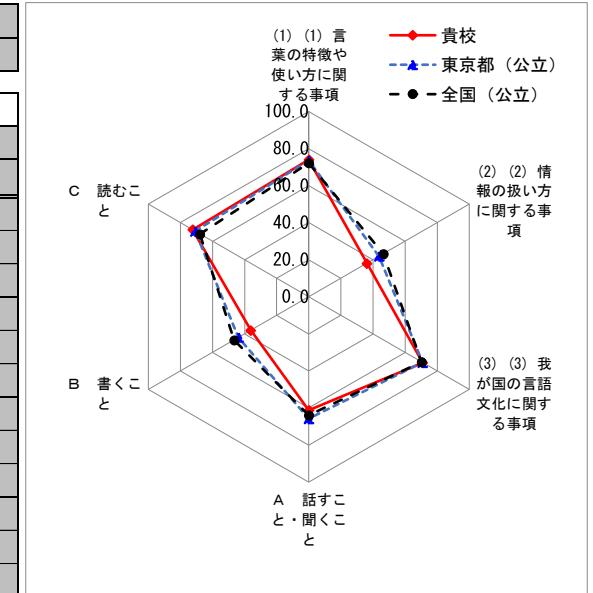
(1) (1) 言葉の特徴や使い方に関する事項

貴校
東京都（公立）
全国（公立）

100.0
80.0
60.0
40.0
20.0
0.0

(2) (2) 情報の扱い方に関する事項

(3) (3) 我が国の言語文化に関する事項

A　話すこと・聞くこと

B　書くこと

C　読むこと